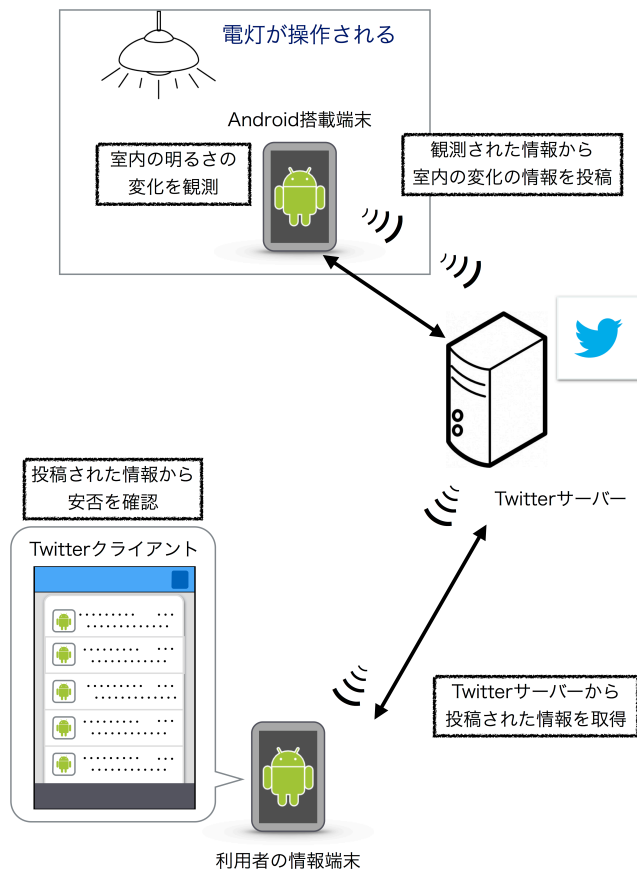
電灯が操作される

Android搭載端末

室内の明るさの
変化を観測

観測された情報から
室内の変化の情報を投稿

Twitterサーバー

投稿された情報から
安否を確認

Twitterクライアント

Twitterサーバーから
投稿された情報を取得

利用者の情報端末